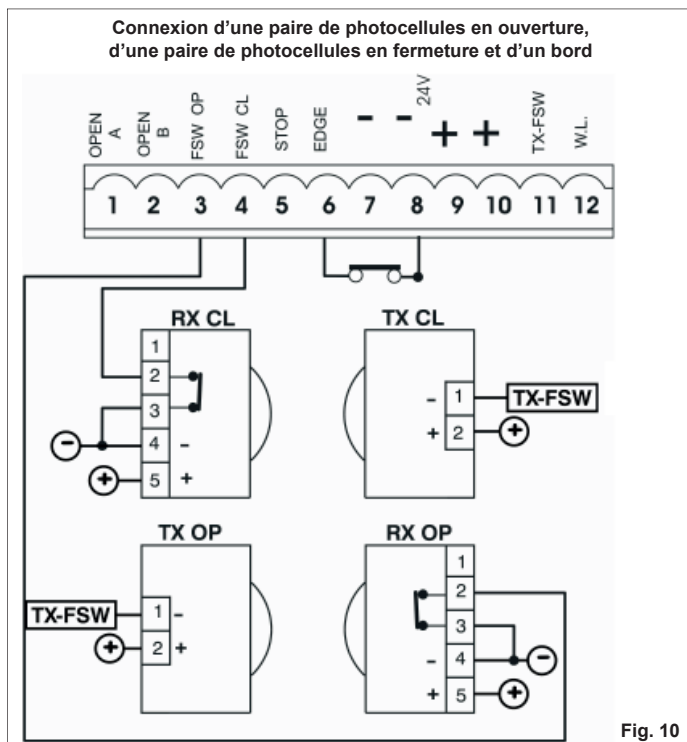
Connexion d'une paire de photocellules en ouverture, d'une paire de photocellules en fermeture et d'un bord

OPEN A
OPEN B
FSW OP
FSW CL
STOP
EDGE
24V
TX-FSW
W.L.

- - + +

1 2 3 4 5 6 7 8 9 10 11 12

RX CL
1
2
3
4 -
5 +

TX CL
- 1
+ 2
TX-FSW

TX OP
TX-FSW
1 -
2 +

RX OP
1
2
3
- 4
+ 5

Fig. 10